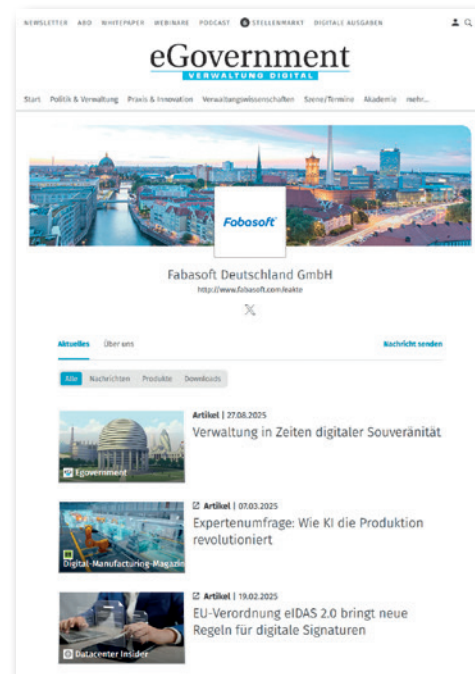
NEWSLETTER ABO WHITEPAPER WEBINARE PODCAST STELLENMARKT DIGITALE AUSGABEN

eGovernment
VERWALTUNG DIGITAL

Start Politik & Verwaltung Praxis & Innovation Verwaltungswissenschaften Szene/Termine Akademie mehr...

Fabasoft

Fabasoft Deutschland GmbH
http://www.fabasoft.com/eakte

Aktuelles Über uns

Nachricht senden

Alle Nachrichten Produkte Downloads

Egovernment

Artikel | 27.08.2025
Verwaltung in Zeiten digitaler Souveränität

Digital-Manufacturing-Magazin

Artikel | 07.03.2025
Expertenumfrage: Wie KI die Produktion revolutioniert

Datacenter Insider

Artikel | 19.02.2025
EU-Verordnung eIDAS 2.0 bringt neue Regeln für digitale Signaturen